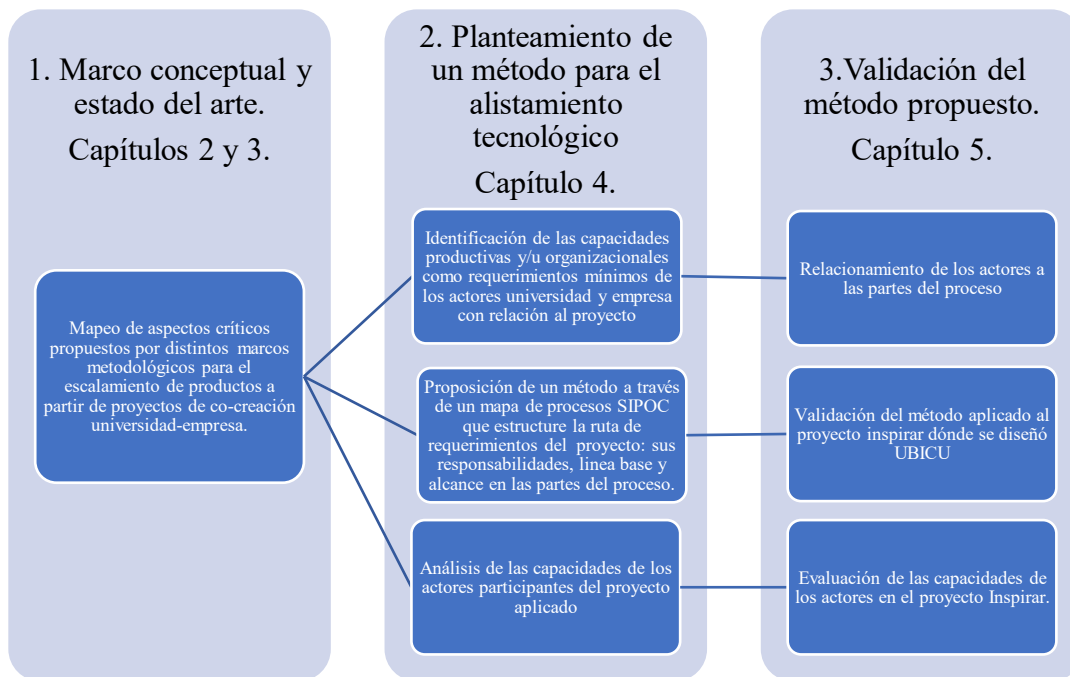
1. Marco conceptual y estado del arte.

Capítulos 2 y 3.

Mapeo de aspectos críticos propuestos por distintos marcos metodológicos para el escalamiento de productos a partir de proyectos de co-creación universidad-empresa.

2. Planteamiento de un método para el alistamiento tecnológico

Capítulo 4.

Identificación de las capacidades productivas y/u organizacionales como requerimientos mínimos de los actores universidad y empresa con relación al proyecto

Proposición de un método a través de un mapa de procesos SIPOC que estructure la ruta de requerimientos del proyecto: sus responsabilidades, linea base y alcance en las partes del proceso.

Análisis de las capacidades de los actores participantes del proyecto aplicado

3.Validación del método propuesto.

Capítulo 5.

Relacionamiento de los actores a las partes del proceso

Validación del método aplicado al proyecto inspirar dónde se diseñó UBICU

Evaluación de las capacidades de los actores en el proyecto Inspirar.